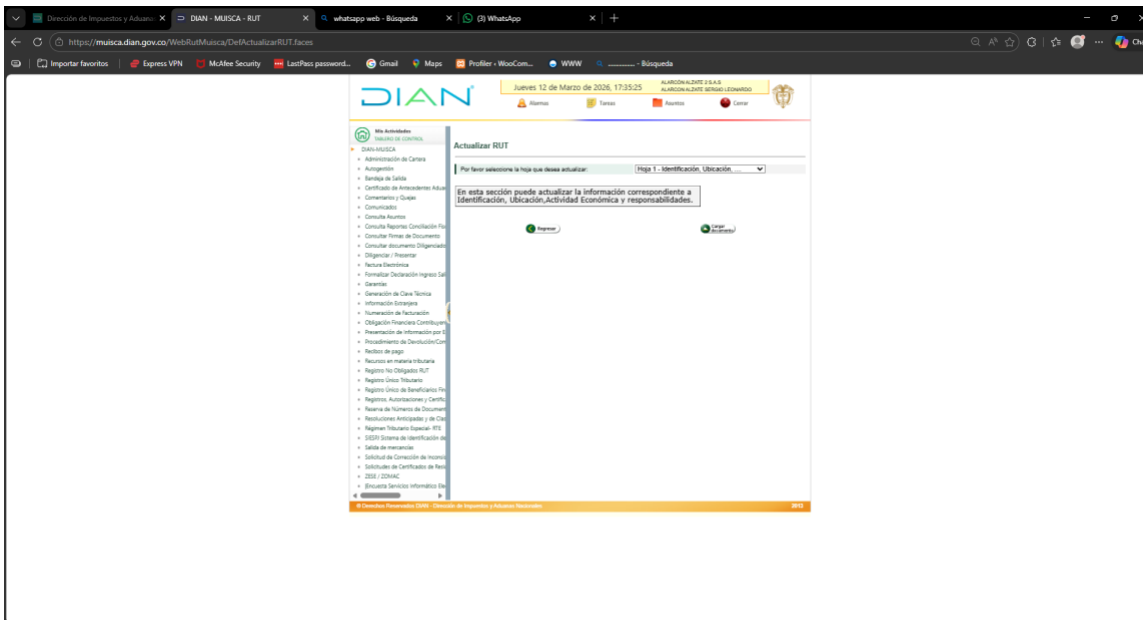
Dirección de Impuestos y Aduana | DIAN - MUISCA - RUT | whatsapp web - Búsqueda | (3) WhatsApp

https://muisca.dian.gov.co/WebRutMuisca/DefActualizarRUT.faces

Importar favoritos | Express VPN | McAfee Security | LastPass password... | Gmail | Maps | Profiler • WooCom... | WWW | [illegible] - Búsqueda

DIAN

Jueves 12 de Marzo de 2026, 17:35:25

ALARCON ALZATE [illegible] S.A.S
ALARCON ALZATE SERGIO LEONARDO

Alarmas | Tareas | Reuniones | Cerrar

Mis Actividades
TABLERO DE CONTROL

DIAN-MUISCA
Administración de Cartera
Autogestión
Bandeja de Salida
Certificado de Antecedentes Adua
Comentarios y Quejas
Comunicados
Consulta Asuntos
Consulta Reportes Conciliación Fis
Consultar Firmas de Documento
Consultar documento Diligenciado
Diligenciar / Presentar
Factura Electrónica
Formalizar Declaración Ingreso Sal
Garantías
Generación de Clave Técnica
Información Extranjera
Numeración de Facturación
Obligación Financiera Contribuyen
Presentación de Información por E
Procedimiento de Devolución/Com
Recibos de pago
Recursos en materia tributaria
Registro No Obligados RUT
Registro Único Tributario
Registro Único de Beneficiarios Fin
Registros, Autorizaciones y Certific
Reserva de Números de Document
Resoluciones Anticipadas y de Cla
Régimen Tributario Especial - RTE
SISFV Sistema de Identificación de
Salida de mercancías
Solicitud de Corrección de Inconsi
Solicitudes de Certificados de Resi
ZESE / ZOMAC
[Encuesta Servicio Informático Ele

Actualizar RUT

Por favor seleccione la hoja que desea actualizar: Hoja 1 - Identificación, Ubicación,

En esta sección puede actualizar la información correspondiente a Identificación, Ubicación,Actividad Económica y responsabilidades.

Regresar

Cargar documento

© Derechos Reservados DIAN - Dirección de Impuestos y Aduanas Nacionales 2012